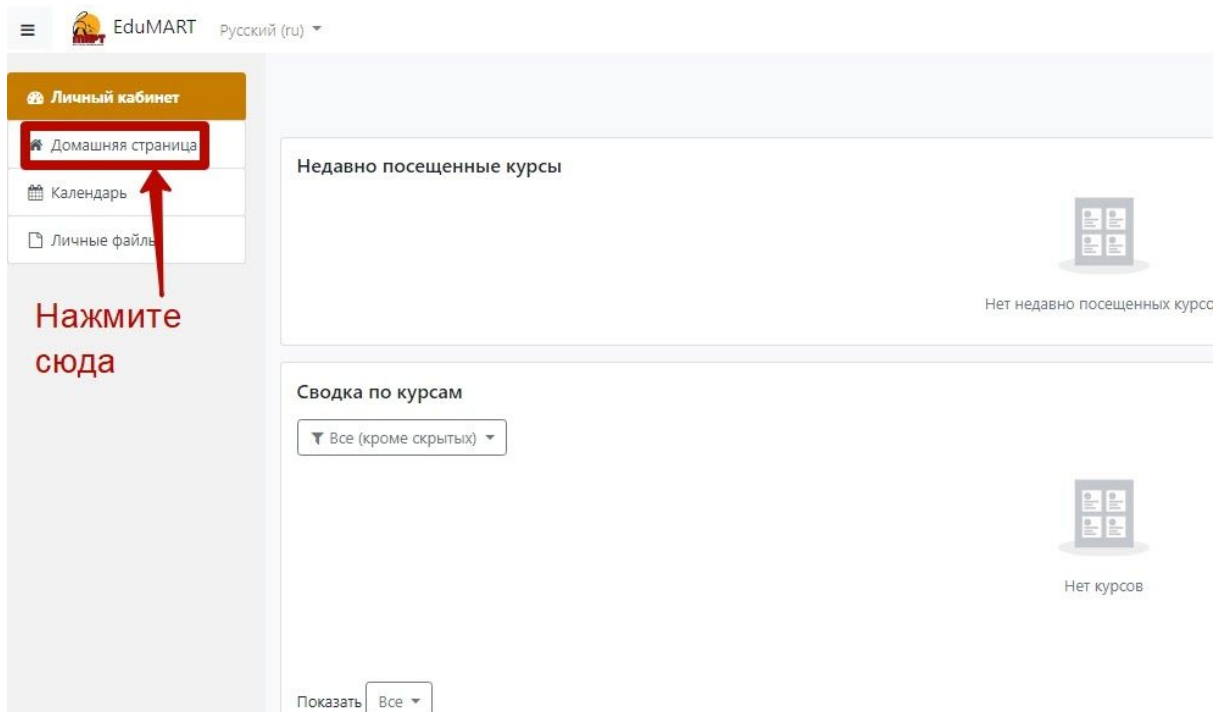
EduMART Русский (ru)

Личный кабинет

Домашняя страница

Календарь

Личные файлы

Нажмите сюда

Недавно посещенные курсы

Нет недавно посещенных курсо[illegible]

Сводка по курсам

Все (кроме скрытых)

Нет курсов

Показать Все